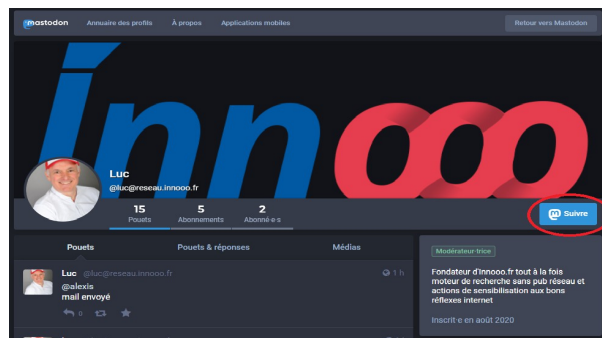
mastodon Annuaire des profils À propos Applications mobiles Retour vers Mastodon

Innooo

Luc
@luc@reseau.innooo.fr

15 Pouets
5 Abonnements
2 Abonné·e·s

Suivre

Pouets Pouets & réponses Médias

Luc @luc@reseau.innooo.fr 1 h
@alexis
mail envoyé

0

Modérateur·trice

Fondateur d'innooo.fr tout à la fois moteur de recherche sans pub réseau et actions de sensibilisation aux bons réflexes internet

Inscrit·e en août 2020